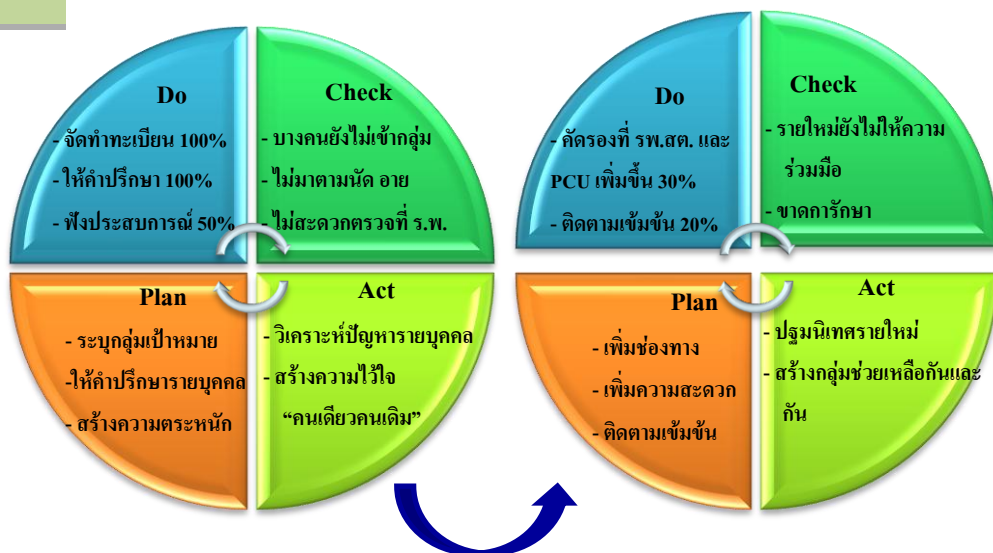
Do

- จัดทำทะเบียน 100%

- ให้คำปรึกษา 100%

- ฟังประสบการณ์ 50%

Check

- บางคนยังไม่เข้ากลุ่ม

- ไม่มาตามนัด อาย

- ไม่สะดวกตรวจที่ ร.พ.

Plan

- ระบุกลุ่มเป้าหมาย

-ให้คำปรึกษารายบุคคล

- สร้างความตระหนัก

Act

- วิเคราะห์ปัญหารายบุคคล

- สร้างความไว้ใจ

"คนเดียวคนเดิม"

Do

- คัดรองที่ รพ.สต. และ PCU เพิ่มขึ้น 30%

- ติดตามเข้มข้น 20%

Check

- รายใหม่ยังไม่ให้ความร่วมมือ

- ขาดการักษา

Plan

- เพิ่มช่องทาง

- เพิ่มความสะดวก

- ติดตามเข้มข้น

Act

- ปฐมนิเทศรายใหม่

- สร้างกลุ่มช่วยเหลือกันและกัน